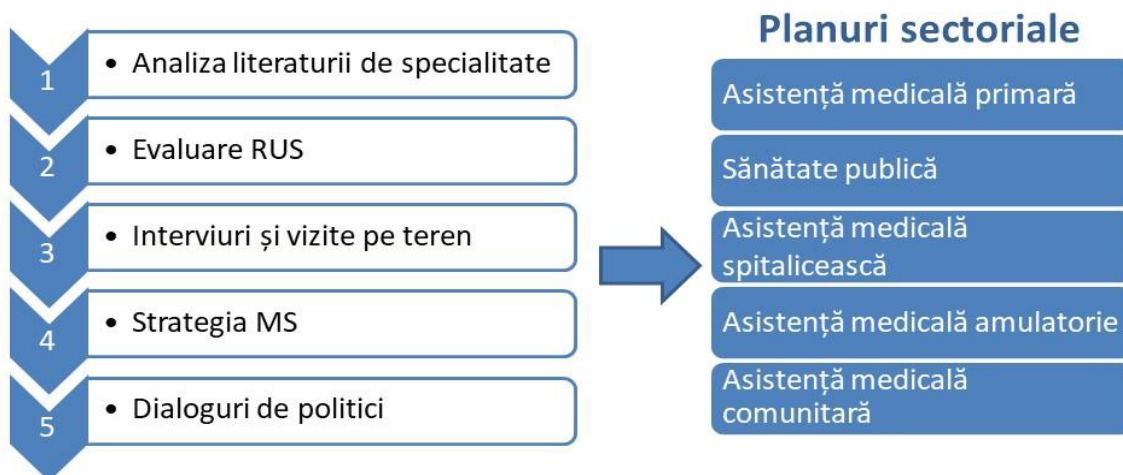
1
• Analiza literaturii de specialitate

2
• Evaluare RUS

3
• Interviuri și vizite pe teren

4
• Strategia MS

5
• Dialoguri de politici

Planuri sectoriale

Asistență medicală primară

Sănătate publică

Asistență medicală spitalicească

Asistență medicală amulatorie

Asistență medicală comunitară